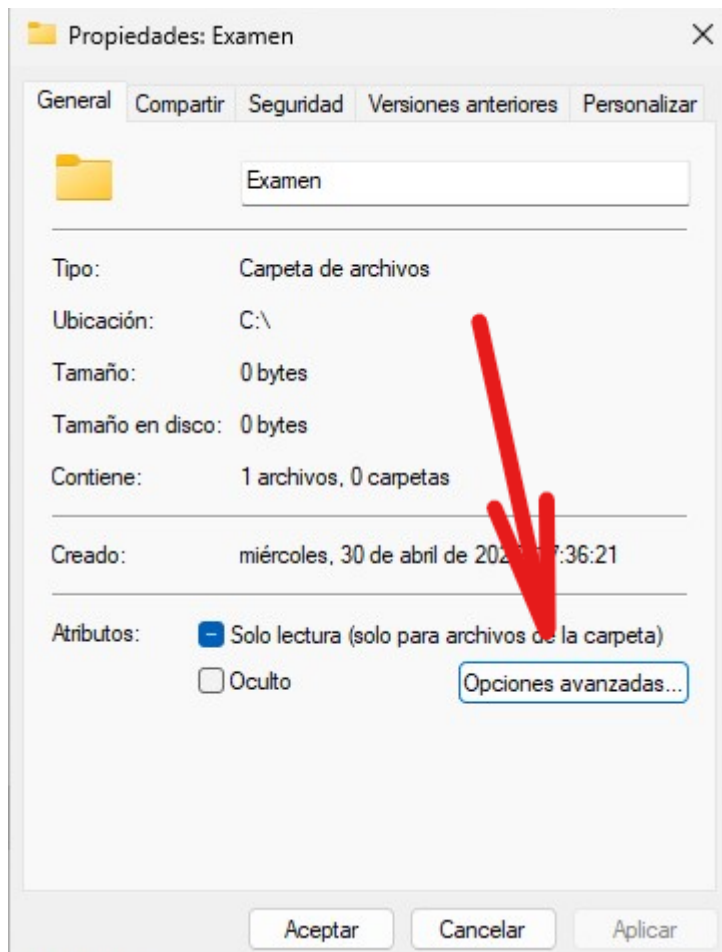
Propiedades: Examen

×

General | Compartir | Seguridad | Versiones anteriores | Personalizar

Examen

Tipo: Carpeta de archivos

Ubicación: C:\

Tamaño: 0 bytes

Tamaño en disco: 0 bytes

Contiene: 1 archivos, 0 carpetas

Creado: miércoles, 30 de abril de 202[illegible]7:36:21

Atributos: Solo lectura (solo para archivos de la carpeta)

Oculto

Opciones avanzadas...

Aceptar

Cancelar

Aplicar